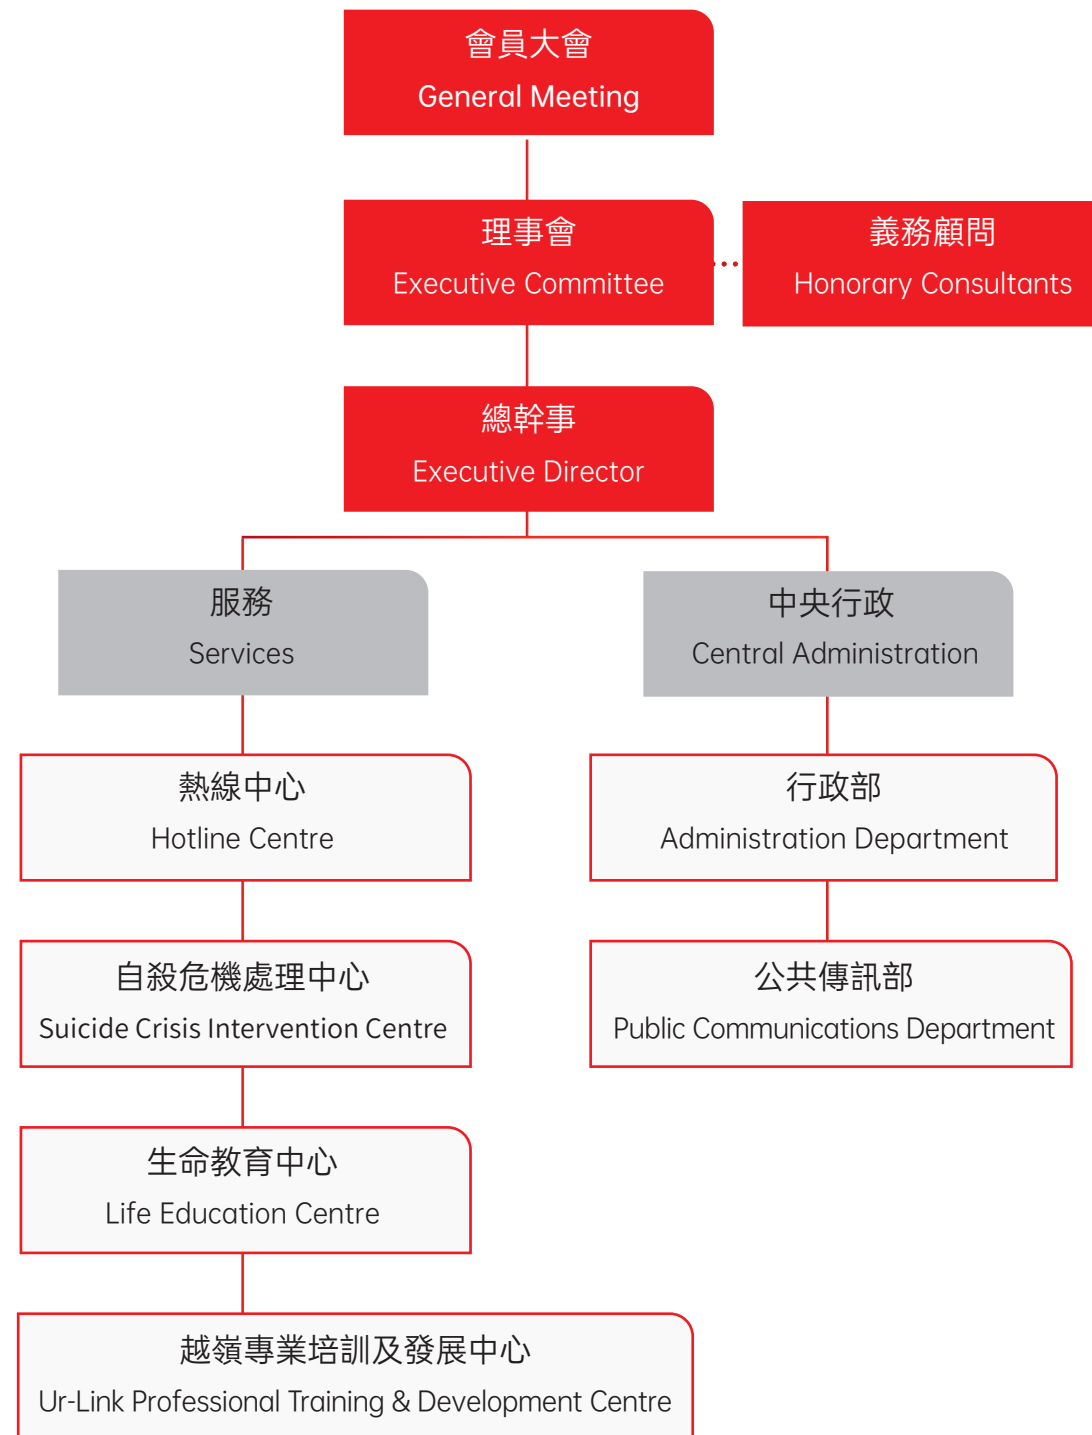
會員大會
General Meeting

理事會
Executive Committee

義務顧問
Honorary Consultants

總幹事
Executive Director

服務
Services

中央行政
Central Administration

熱線中心
Hotline Centre

自殺危機處理中心
Suicide Crisis Intervention Centre

生命教育中心
Life Education Centre

越嶺專業培訓及發展中心
Ur-Link Professional Training & Development Centre

行政部
Administration Department

公共傳訊部
Public Communications Department